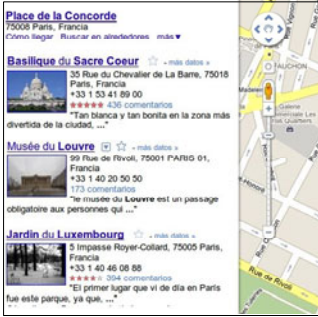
Place de la Concorde
75008 Paris, Francia
Cómo llegar Buscar en alrededores más▾

Basilique du Sacre Coeur ☆ - más datos »
35 Rue du Chevalier de La Barre, 75018 Paris, Francia
+33 1 53 41 89 00
★★★★★ 436 comentarios
"Tan blanca y tan bonita en la zona más divertida de la ciudad, ..."

Musée du Louvre ☆ - más datos »
99 Rue de Rivoli, 75001 PARIS 01, Francia
+33 1 40 20 50 50
173 comentarios
"le musée du Louvre est un passage obligatoire aux personnes qui ..."

Jardin du Luxembourg ☆ - más datos »
5 Impasse Royer-Collard, 75005 Paris, Francia
+33 1 40 46 08 88
★★★★★ 394 comentarios
"El primer lugar que vi de día en Paris fue este parque, ya que, ..."

FAUCHON
Galerie
Rue de Rivoli